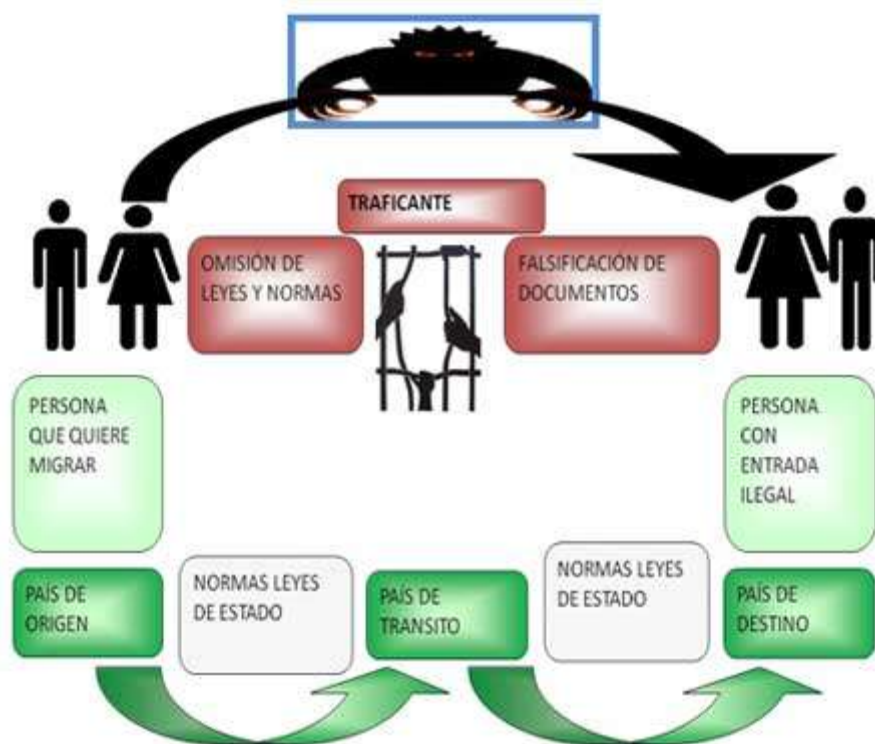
TRAFICANTE

OMISION DE LEYES Y NORMAS

FALSIFICACION DE DOCUMENTOS

PERSONA QUE QUIERE MIGRAR

PERSONA CON ENTRADA ILEGAL

PAÍS DE ORIGEN

NORMAS LEYES DE ESTADO

PAÍS DE TRANSITO

NORMAS LEYES DE ESTADO

PAÍS DE DESTINO